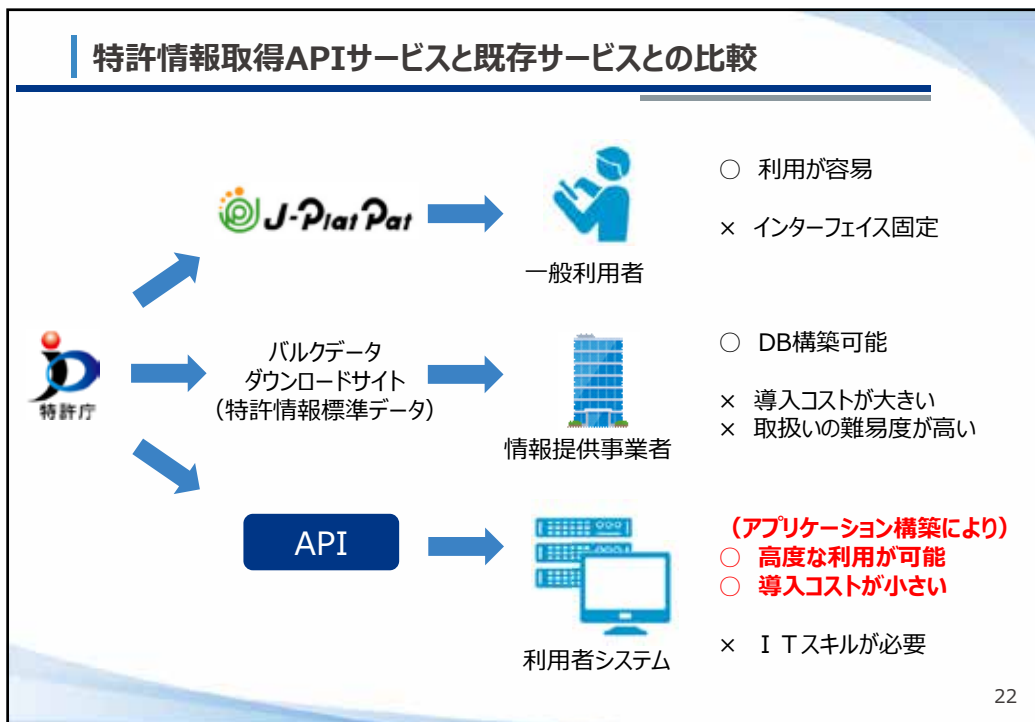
特許情報取得APIサービスと既存サービスとの比較

J-PlatPat

一般利用者

○ 利用が容易

× インターフェイス固定

特許庁

バルクデータ
ダウンロードサイト
（特許情報標準データ）

情報提供事業者

○ DB構築可能

× 導入コストが大きい
× 取扱いの難易度が高い

API

利用者システム

（アプリケーション構築により）
○ 高度な利用が可能
○ 導入コストが小さい

× ＩＴスキルが必要

22